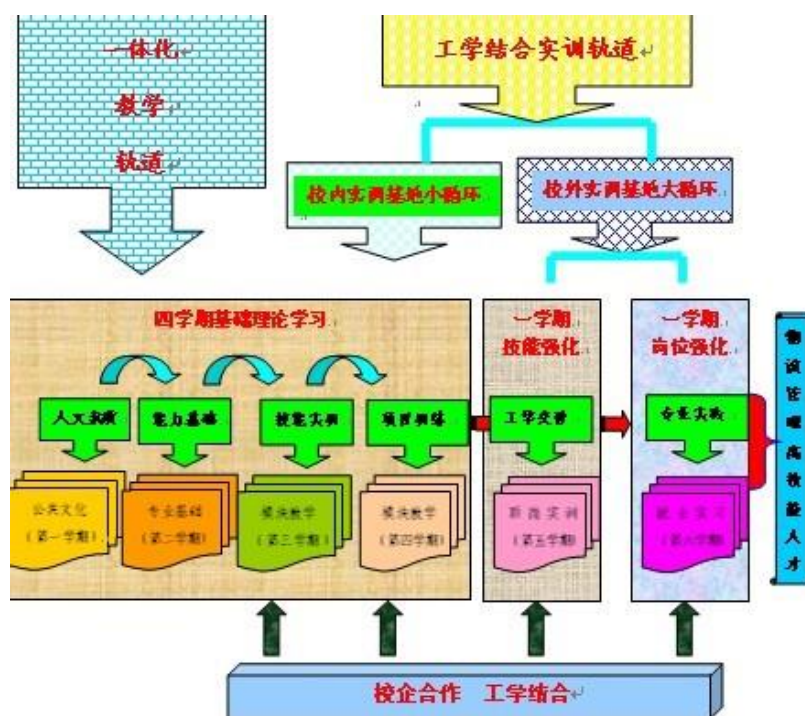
一体化
教学
轨道

工学结合实训轨道

校内实训基地小循环

校外实训基地大循环

四学期基础理论学习

一学期
技能强化

一学期
岗位强化

物流管理高技能人才

人文素质

能力基础

技能实训

项目训练

工学交替

专业实践

公共文化
（第一学期）

专业基础
（第二学期）

模块教学
（第三学期）

模块教学
（第四学期）

阶段实训
（第五学期）

顶岗实习
（第六学期）

校企合作　工学结合